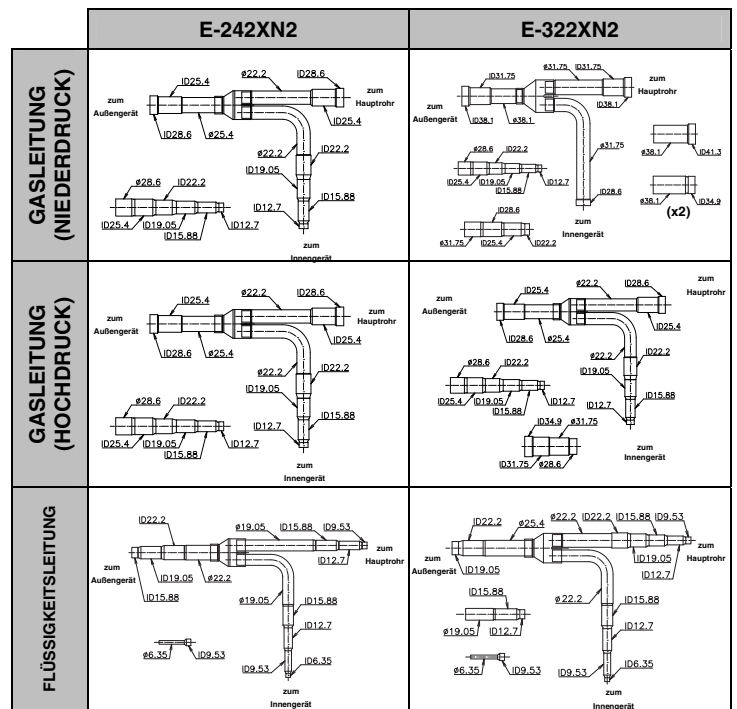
| | E-242XN2 | E-322XN2 |
|---|---|---|
| GASLEITUNG (NIEDERDRUCK) | ID25.4, ø22.2, ID28.6, zum Außengerät, zum Hauptrohr, ID28.6, ø25.4, ID25.4, ø22.2, ID22.2, ID19.05, ø28.6, ID22.2, ID15.88, ID12.7, ID25.4, ID19.05, ID15.88, ID12.7, zum Innengerät | ø31.75, ID31.75, ID31.75, zum Hauptrohr, zum Außengerät, ID38.1, ø38.1, ID38.1, ø31.75, ø28.6, ID22.2, ø38.1, ID41.3, ID25.4, ID19.05, ID15.88, ID12.7, ID28.6, ø38.1, ID34.9, (x2), ID28.6, ø31.75, ID25.4, ID22.2, zum Innengerät |
| GASLEITUNG (HOCHDRUCK) | ID25.4, ø22.2, ID28.6, zum Außengerät, zum Hauptrohr, ID28.6, ø25.4, ID25.4, ø22.2, ID22.2, ID19.05, ø28.6, ID22.2, ID12.7, ID15.88, ID25.4, ID19.05, ID12.7, ID15.88, zum Innengerät | ID25.4, ø22.2, ID28.6, zum Hauptrohr, zum Außengerät, ID28.6, ø25.4, ID25.4, ø22.2, ID22.2, ø28.6, ID22.2, ID19.05, ID25.4, ID19.05, ID12.7, ID15.88, ID15.88, ID12.7, ID34.9, ø31.75, zum Innengerät, ID31.75, ø28.6 |
| FLÜSSIGKEITSLEITUNG | ID22.2, ø19.05, ID15.88, ID9.53, zum Hauptrohr, zum Außengerät, ID19.05, ø22.2, ID12.7, ID15.88, ø19.05, ID15.88, ID12.7, ø6.35, ID9.53, ID9.53, ID6.35, zum Innengerät | ID22.2, ø25.4, ø22.2, ID22.2, ID15.88, ID9.53, zum Außengerät, ID19.05, ID19.05, zum Hauptrohr, ID12.7, ID15.88, ø22.2, ID15.88, ø19.05, ID12.7, ID12.7, ø6.35, ID9.53, ID9.53, ID6.35, zum Innengerät |